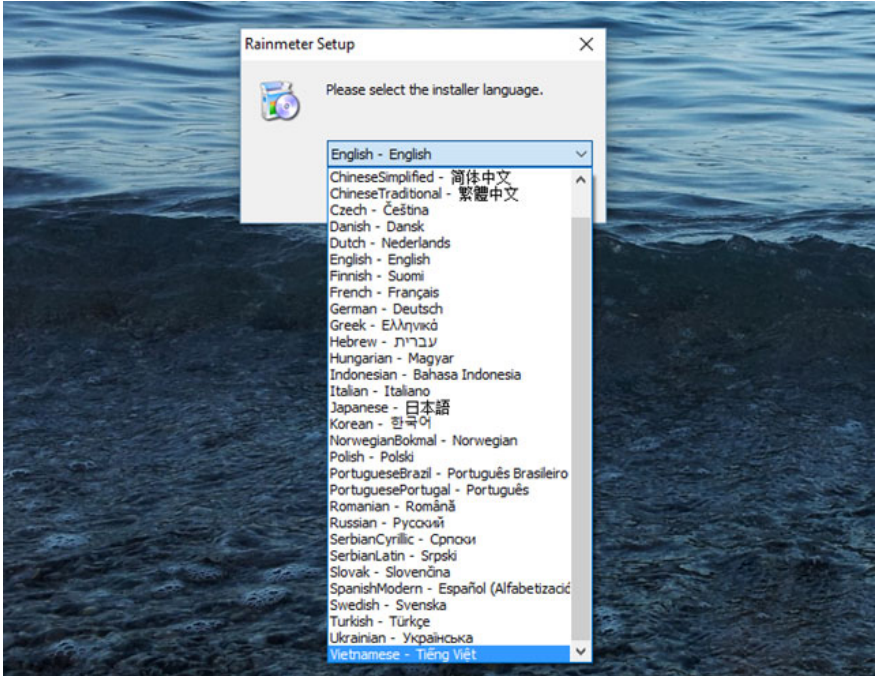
Rainmeter Setup

Please select the installer language.

English - English

ChineseSimplified - 简体中文
ChineseTraditional - 繁體中文
Czech - Čeština
Danish - Dansk
Dutch - Nederlands
English - English
Finnish - Suomi
French - Français
German - Deutsch
Greek - Ελληνικά
Hebrew - עברית
Hungarian - Magyar
Indonesian - Bahasa Indonesia
Italian - Italiano
Japanese - 日本語
Korean - 한국어
NorwegianBokmal - Norwegian
Polish - Polski
PortugueseBrazil - Português Brasileiro
PortuguesePortugal - Português
Romanian - Română
Russian - Русский
SerbianCyrillic - Српски
SerbianLatin - Srpski
Slovak - Slovenčina
SpanishModern - Español (Alfabetizació
Swedish - Svenska
Turkish - Türkçe
Ukrainian - Українська
Vietnamese - Tiếng Việt